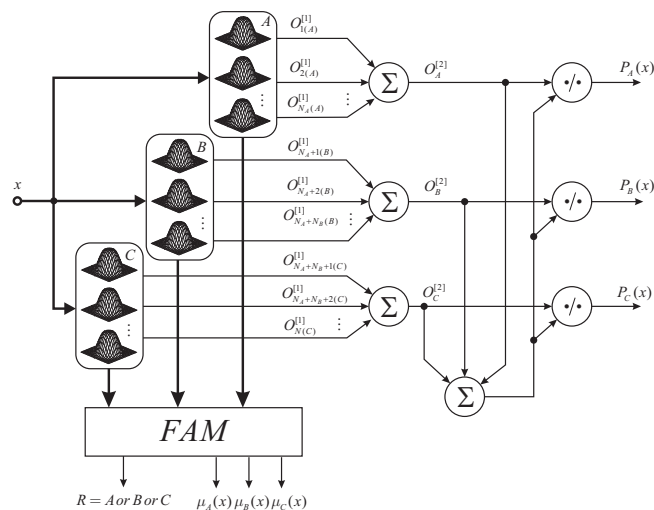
$A$
$O^{[1]}_{1(A)}$
$O^{[1]}_{2(A)}$
$\vdots$
$O^{[1]}_{N_A(A)}$
$\vdots$
$\Sigma$
$O^{[2]}_{A}$
$\cdot/\cdot$
$P_A(x)$

$B$
$O^{[1]}_{N_A+1(B)}$
$O^{[1]}_{N_A+2(B)}$
$\vdots$
$O^{[1]}_{N_A+N_B(B)}$
$\vdots$
$\Sigma$
$O^{[2]}_{B}$
$\cdot/\cdot$
$P_B(x)$

$x$

$C$
$O^{[1]}_{N_A+N_B+1(C)}$
$O^{[1]}_{N_A+N_B+2(C)}$
$\vdots$
$O^{[1]}_{N(C)}$
$\vdots$
$\Sigma$
$O^{[2]}_{C}$
$\cdot/\cdot$
$P_C(x)$

$\Sigma$

$FAM$

$R = A\,or\,B\,or\,C$
$\mu_A(x)\,\mu_B(x)\,\mu_C(x)$